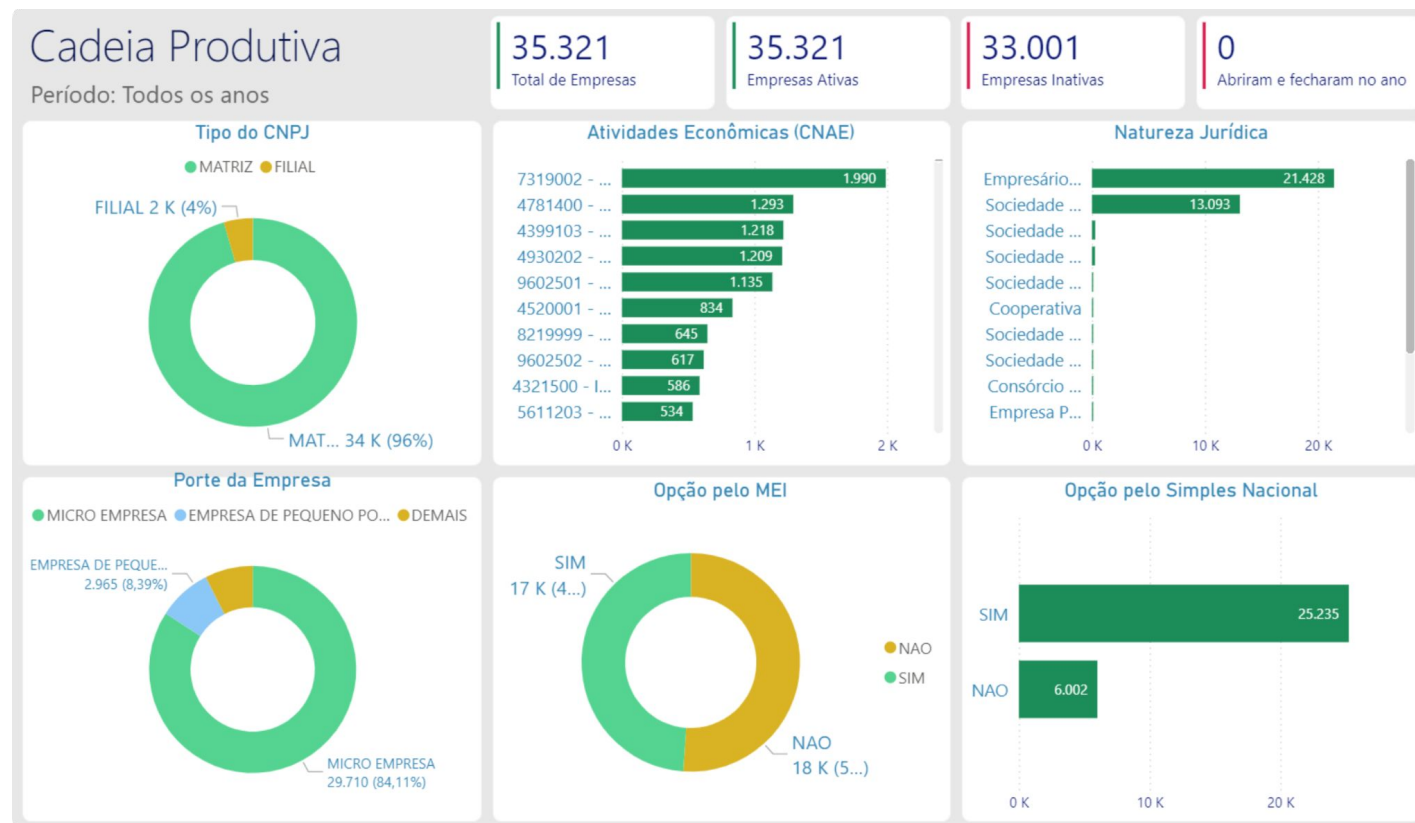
Cadeia Produtiva
Período: Todos os anos

35.321
Total de Empresas

35.321
Empresas Ativas

33.001
Empresas Inativas

0
Abriram e fecharam no ano

Tipo do CNPJ
MATRIZ FILIAL
FILIAL 2 K (4%)
MAT... 34 K (96%)

Atividades Econômicas (CNAE)
| | |
|---|---|
| 7319002 - ... | 1.990 |
| 4781400 - ... | 1.293 |
| 4399103 - ... | 1.218 |
| 4930202 - ... | 1.209 |
| 9602501 - ... | 1.135 |
| 4520001 - ... | 834 |
| 8219999 - ... | 645 |
| 9602502 - ... | 617 |
| 4321500 - I... | 586 |
| 5611203 - ... | 534 |
0 K 1 K 2 K

Natureza Jurídica
| | |
|---|---|
| Empresário... | 21.428 |
| Sociedade ... | 13.093 |
| Sociedade ... | |
| Sociedade ... | |
| Sociedade ... | |
| Cooperativa | |
| Sociedade ... | |
| Sociedade ... | |
| Consórcio ... | |
| Empresa P... | |
0 K 10 K 20 K

Porte da Empresa
MICRO EMPRESA EMPRESA DE PEQUENO PO... DEMAIS
EMPRESA DE PEQUE... 2.965 (8,39%)
MICRO EMPRESA 29.710 (84,11%)

Opção pelo MEI
SIM 17 K (4...)
NAO 18 K (5...)
NAO
SIM

Opção pelo Simples Nacional
SIM 25.235
NAO 6.002
0 K 10 K 20 K